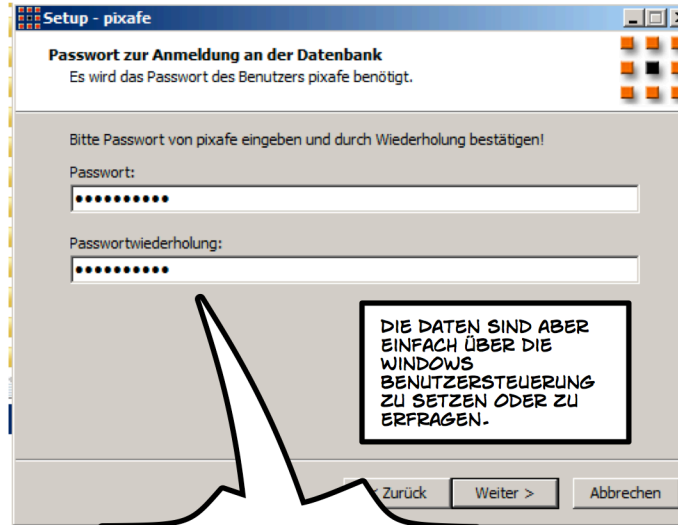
Setup - pixafe

Passwort zur Anmeldung an der Datenbank
Es wird das Passwort des Benutzers pixafe benötigt.

Bitte Passwort von pixafe eingeben und durch Wiederholung bestätigen!

Passwort:

••••••••••

Passwortwiederholung:

••••••••••

DIE DATEN SIND ABER EINFACH ÜBER DIE WINDOWS BENUTZERSTEUERUNG ZU SETZEN ODER ZU ERFRAGEN.

< Zurück Weiter > Abbrechen